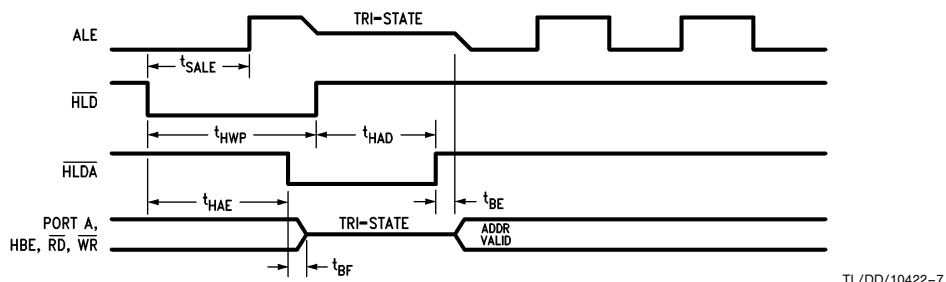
ALE

TRI-STATE

$t_{SALE}$

$\overline{HLD}$

$t_{HWP}$

$t_{HAD}$

$\overline{HLDA}$

$t_{HAE}$

$t_{BE}$

PORT A, HBE, $\overline{RD}$, $\overline{WR}$

TRI-STATE

ADDR VALID

$t_{BF}$

TL/DD/10422–7